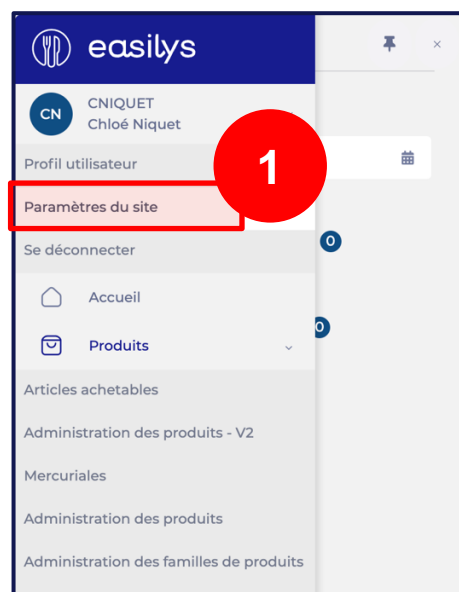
easilys

×

CN CNIQUET
Chloé Niquet

Profil utilisateur

1

Paramètres du site

Se déconnecter

0

Accueil

Produits

0

Articles achetables

Administration des produits - V2

Mercuriales

Administration des produits

Administration des familles de produits